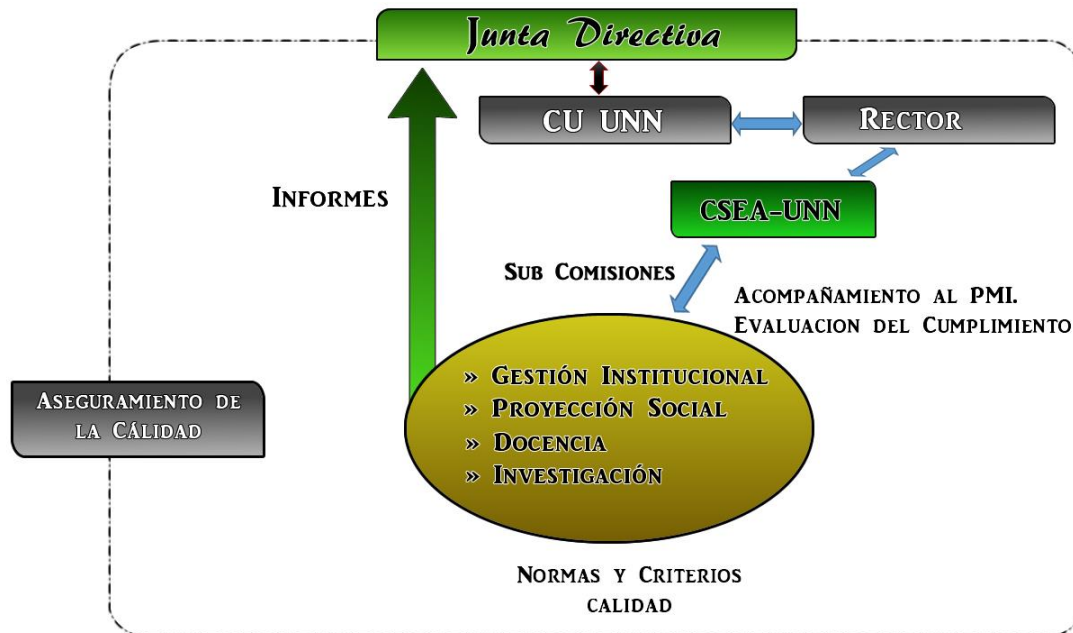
Junta Directiva

CU UNN

Rector

Informes

CSEA-UNN

Sub Comisiones

Acompañamiento al PMI.
Evaluacion del Cumplimiento

Aseguramiento de la Cálidad

» Gestión Institucional
» Proyección Social
» Docencia
» Investigación

Normas y Criterios calidad